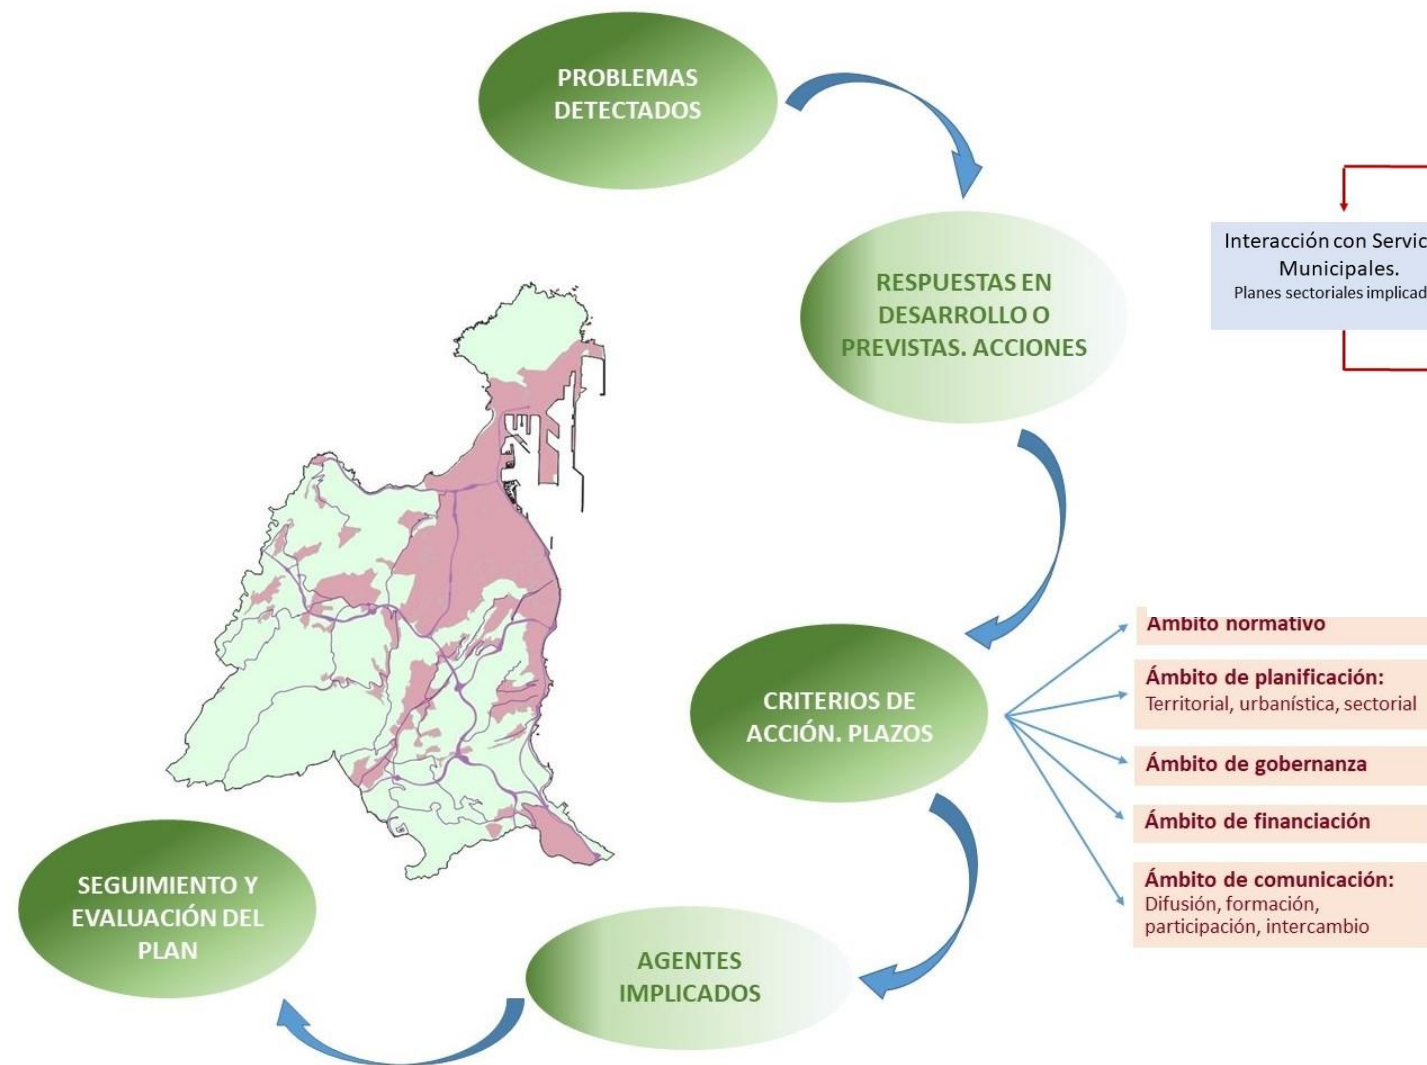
PROBLEMAS DETECTADOS

RESPUESTAS EN DESARROLLO O PREVISTAS. ACCIONES

Interacción con Servic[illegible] Municipales.
Planes sectoriales implicad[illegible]

CRITERIOS DE ACCIÓN. PLAZOS

Ambito normativo

Ámbito de planificación:
Territorial, urbanística, sectorial

Ámbito de gobernanza

Ámbito de financiación

Ámbito de comunicación:
Difusión, formación, participación, intercambio

AGENTES IMPLICADOS

SEGUIMIENTO Y EVALUACIÓN DEL PLAN